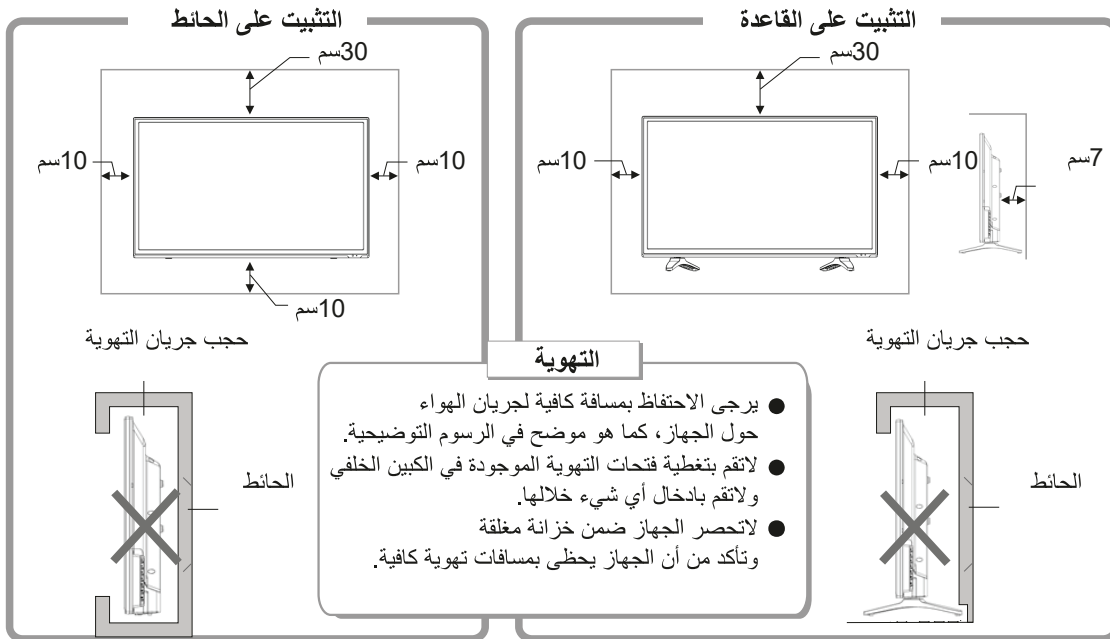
التثبيت على القاعدة

30سم

10سم

10سم

7سم

حجب جريان التهوية

الحائط

التثبيت على الحائط

30سم

10سم

10سم

10سم

حجب جريان التهوية

الحائط

التهوية

● يرجى الاحتفاظ بمسافة كافية لجريان الهواء حول الجهاز، كما هو موضح في الرسوم التوضيحية.

● لاتقم بتغطية فتحات التهوية الموجودة في الكبين الخلفي ولاتقم بادخال أي شيء خلالها.

● لاتحصر الجهاز ضمن خزانة مغلقة وتأكد من أن الجهاز يحظى بمسافات تهوية كافية.